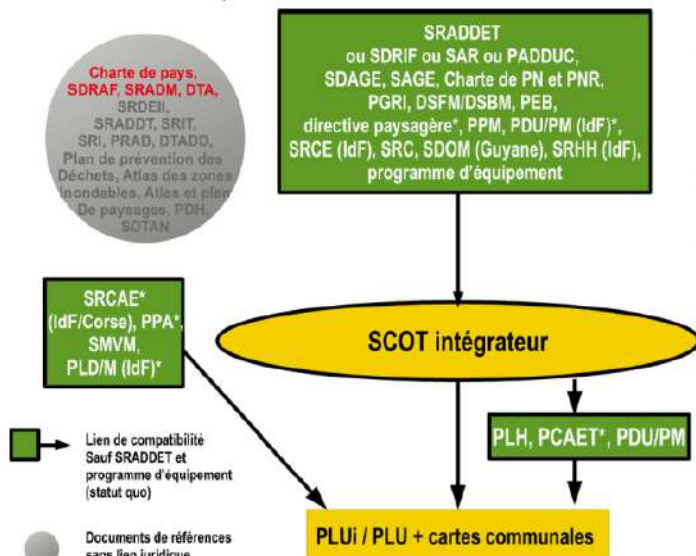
Charte de pays, SDRAF, SRADM, DTA, SRDEII, SRADDT, SRIT, SRI, PRAD, DTADD, Plan de prévention des Déchets, Atlas des zones inondables, Atlas et plan De paysages, PDH, SDTAN

SRADDET ou SDRIF ou SAR ou PADDUC, SDAGE, SAGE, Charte de PN et PNR, PGRI, DSFM/DSBM, PEB, directive paysagère*, PPM, PDU/PM (IdF)*, SRCE (IdF), SRC, SDOM (Guyane), SRHH (IdF), programme d'équipement

SRCAE* (IdF/Corse), PPA*, SMVM, PLD/M (IdF)*

SCOT intégrateur

PLH, PCAET*, PDU/PM

Lien de compatibilité Sauf SRADDET et programme d'équipement (statut quo)

Documents de références sans lien juridique

PLUi / PLU + cartes communales